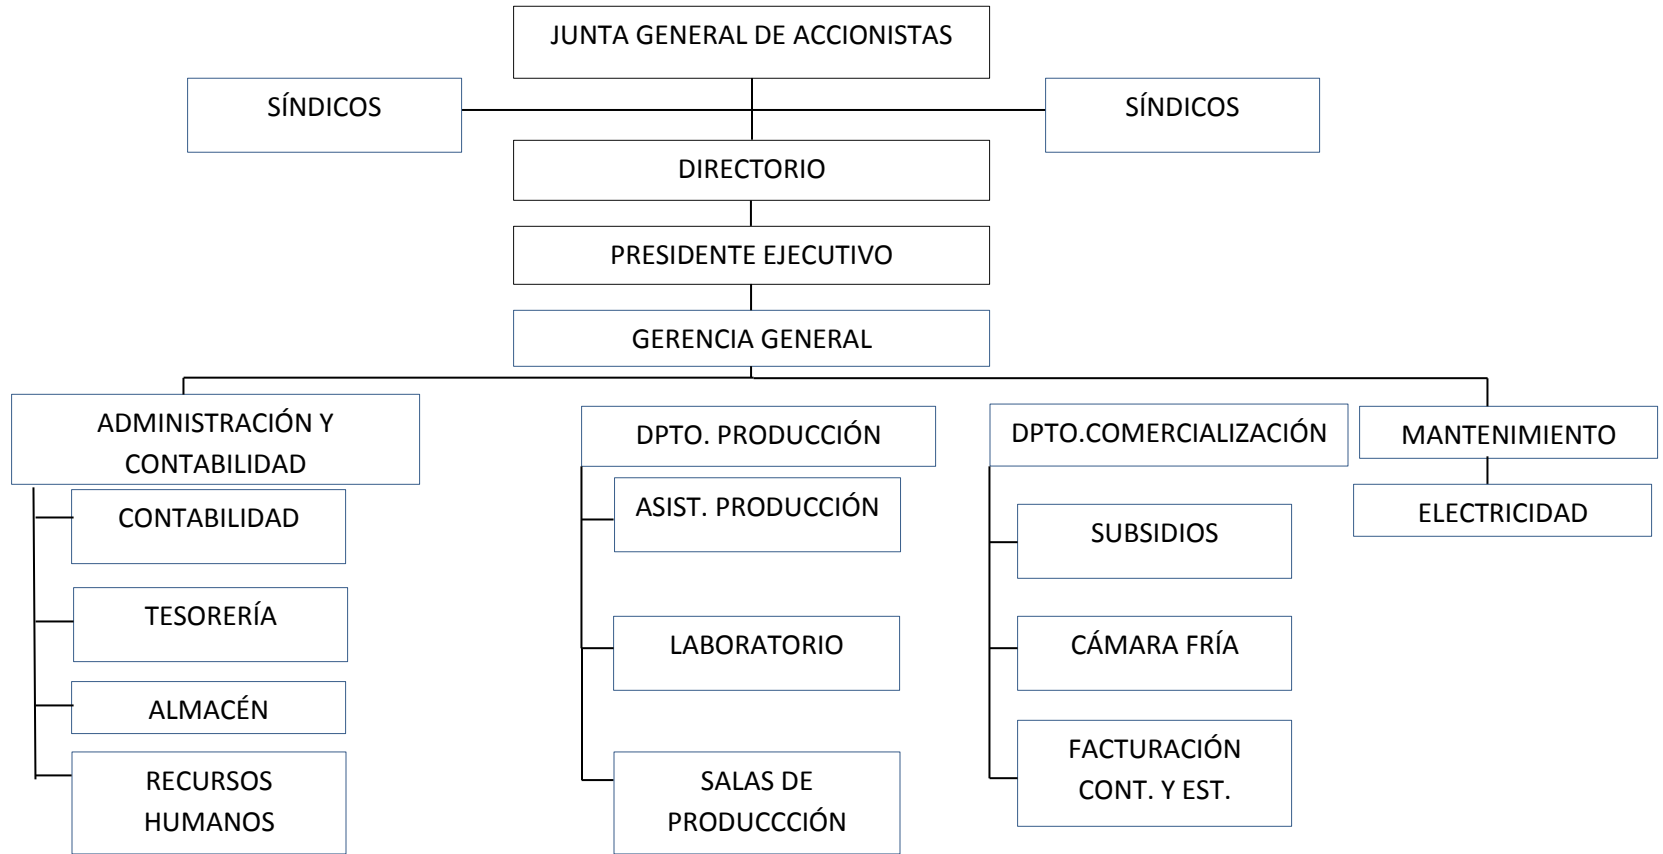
JUNTA GENERAL DE ACCIONISTAS

SÍNDICOS

SÍNDICOS

DIRECTORIO

PRESIDENTE EJECUTIVO

GERENCIA GENERAL

ADMINISTRACIÓN Y CONTABILIDAD

CONTABILIDAD

TESORERÍA

ALMACÉN

RECURSOS HUMANOS

DPTO. PRODUCCIÓN

ASIST. PRODUCCIÓN

LABORATORIO

SALAS DE PRODUCCCIÓN

DPTO.COMERCIALIZACIÓN

SUBSIDIOS

CÁMARA FRÍA

FACTURACIÓN CONT. Y EST.

MANTENIMIENTO

ELECTRICIDAD